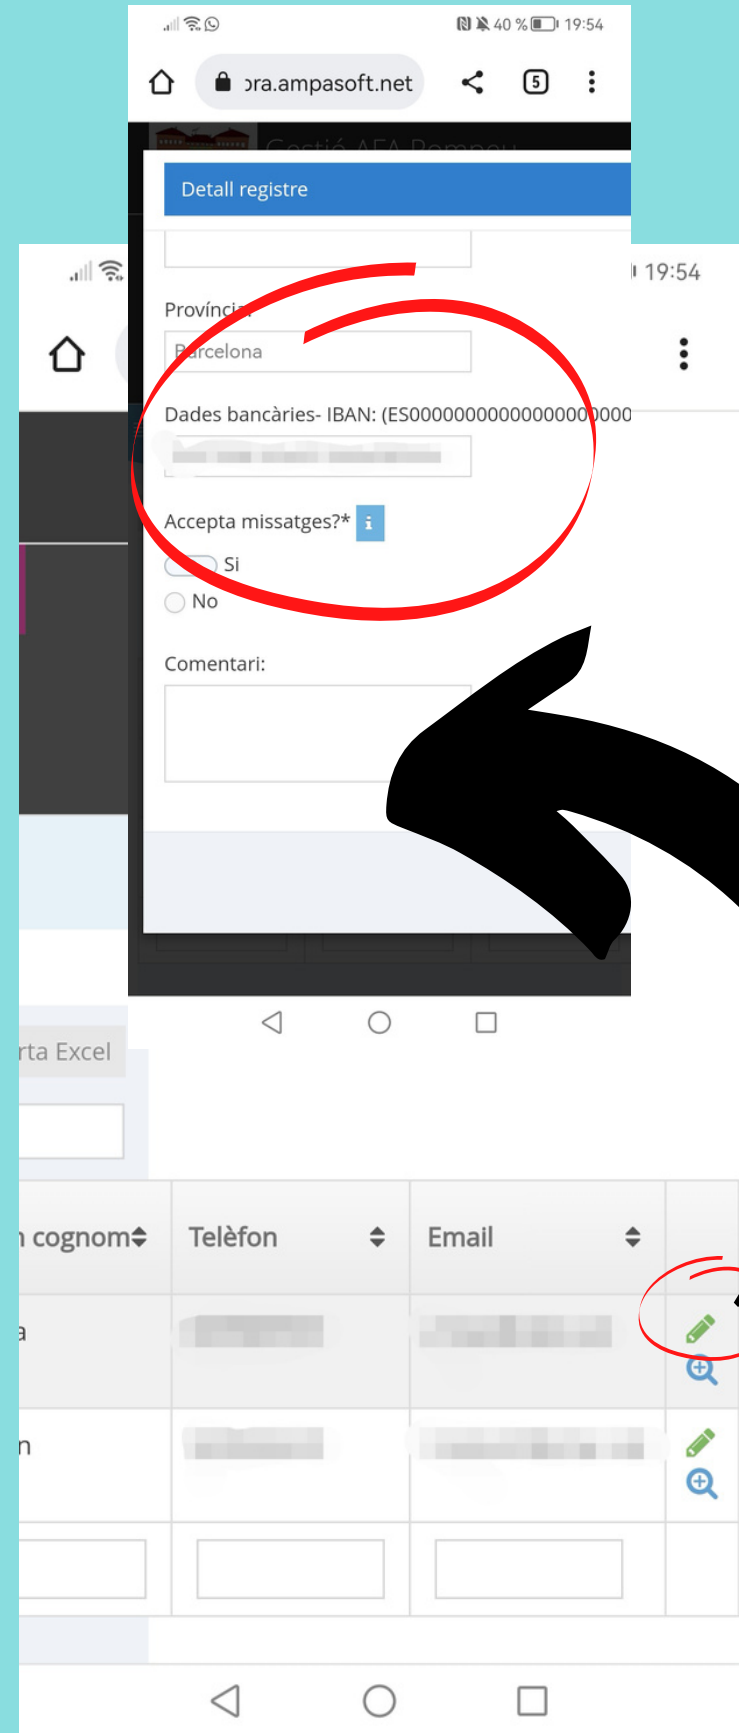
40 % 19:54

ɔra.ampasoft.net

5

Gestió AFA Pompeu

Detall registre

Província

Barcelona

Dades bancàries- IBAN: (ES0000000000000000000000

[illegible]

Accepta missatges?*

i

Si

No

Comentari:

19:54

rta Excel

n cognom

Telèfon

Email

a

n